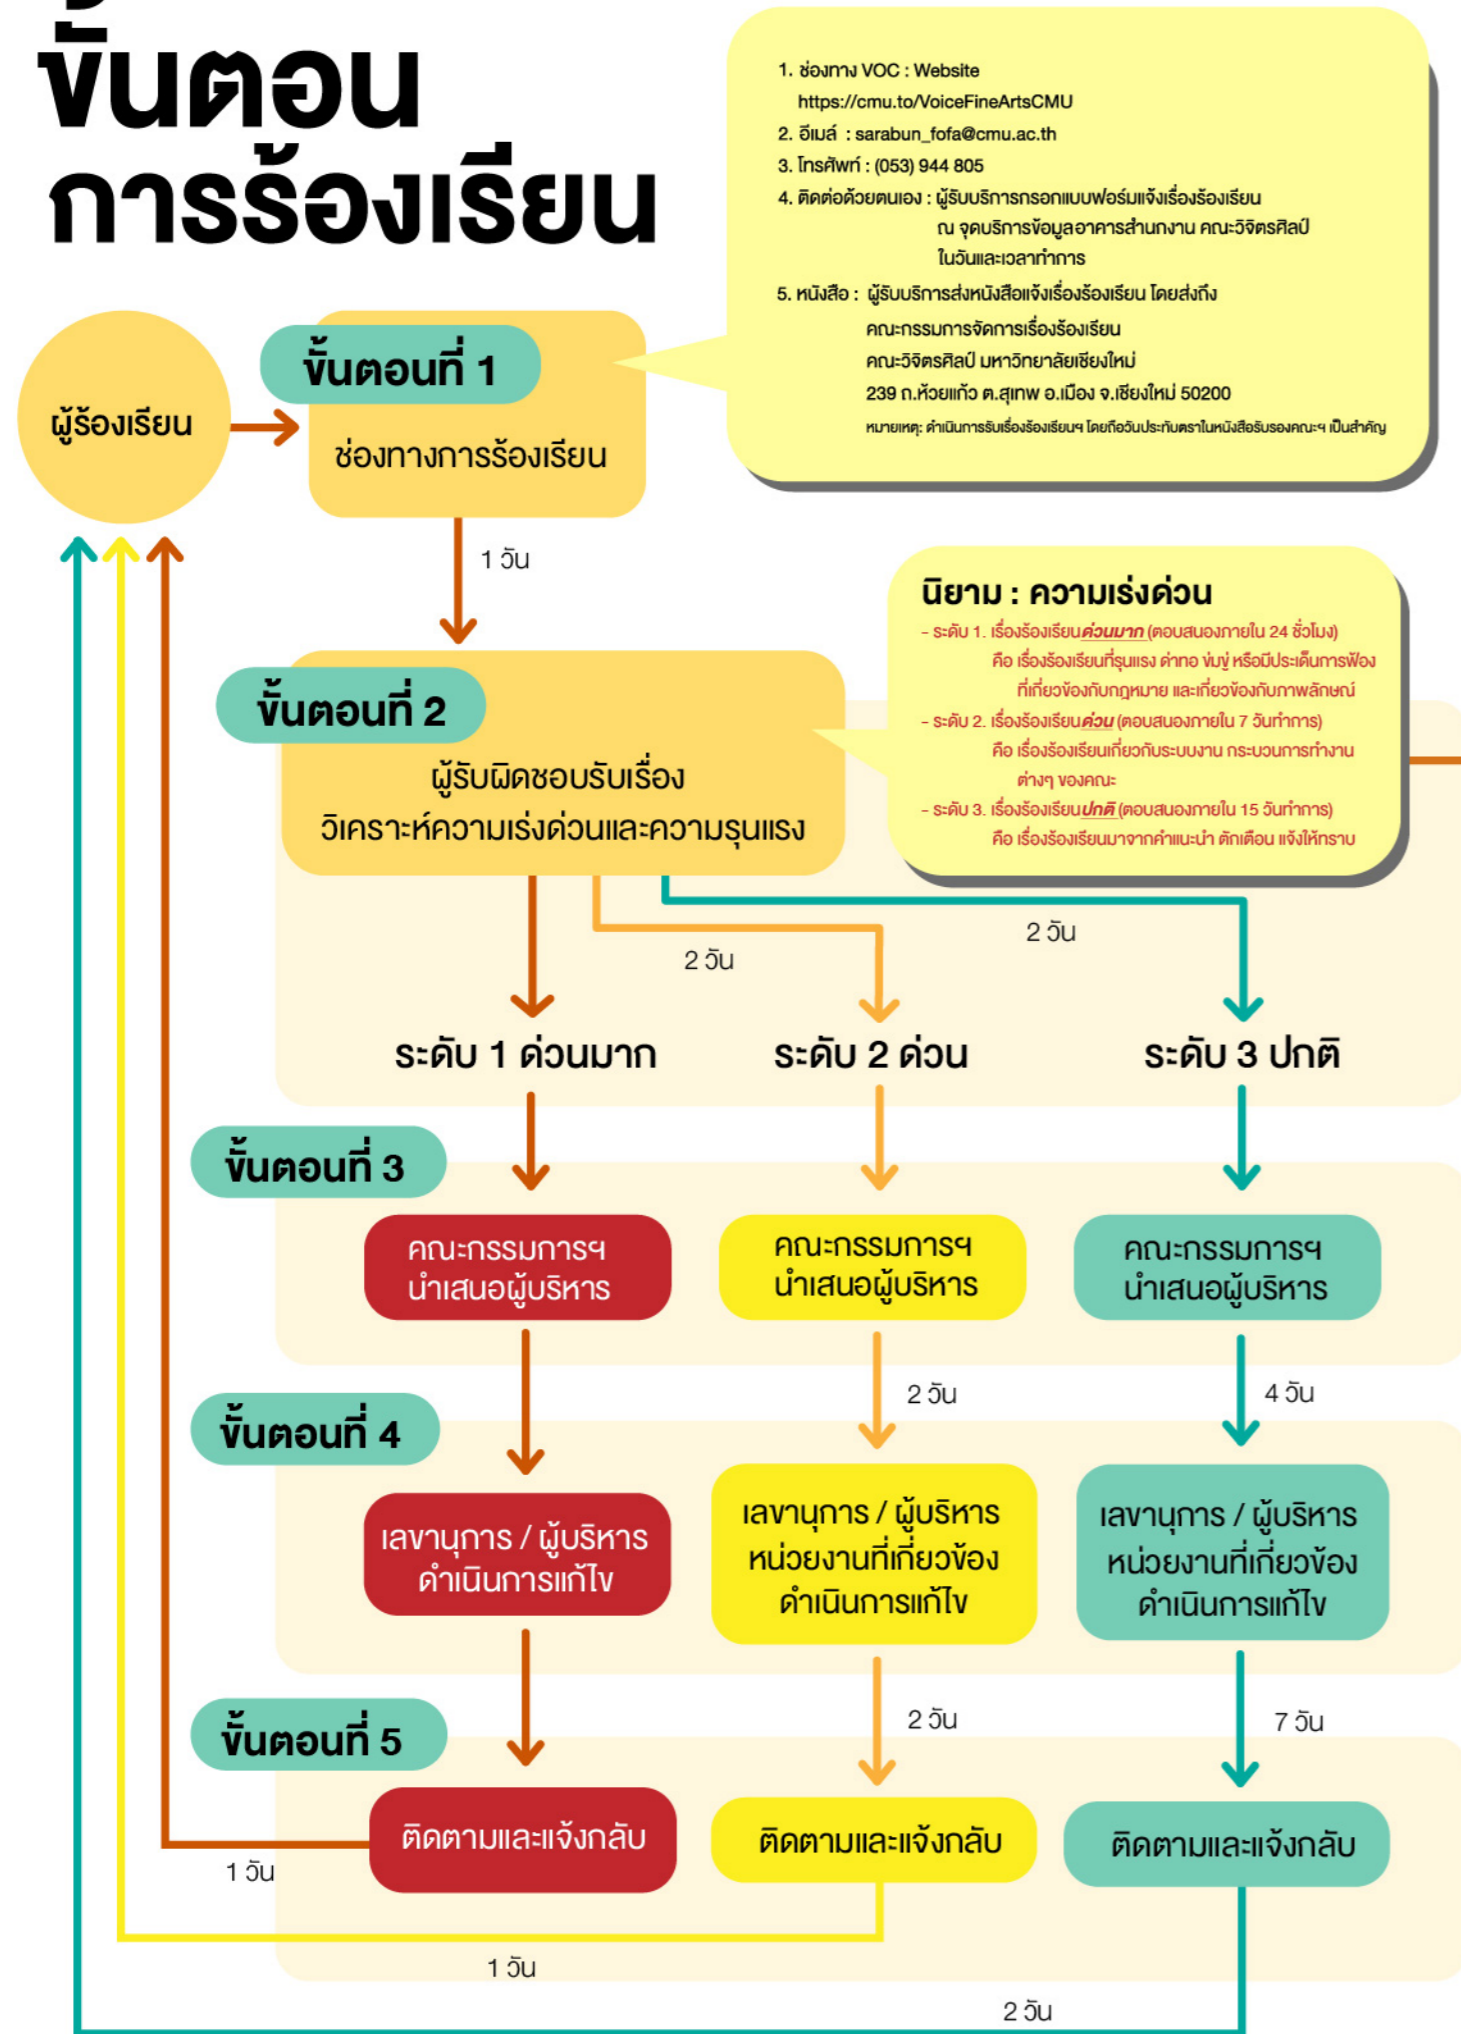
ขั้นตอน
การร้องเรียน

1. ช่องทาง VOC : Website
https://cmu.to/VoiceFineArtsCMU
2. อีเมล์ : sarabun_fofa@cmu.ac.th
3. โทรศัพท์ : (053) 944 805
4. ติดต่อด้วยตนเอง : ผู้รับบริการกรอกแบบฟอร์มแจ้งเรื่องร้องเรียน ณ จุดบริการข้อมูลอาคารสำนักงาน คณะวิจิตรศิลป์ ในวันและเวลาทำการ
5. หนังสือ : ผู้รับบริการส่งหนังสือแจ้งเรื่องร้องเรียน โดยส่งถึง คณะกรรมการจัดการเรื่องร้องเรียน คณะวิจิตรศิลป์ มหาวิทยาลัยเชียงใหม่ 239 ถ.ห้วยแก้ว ต.สุเทพ อ.เมือง จ.เชียงใหม่ 50200
หมายเหตุ: ดำเนินการรับเรื่องร้องเรียนฯ โดยถือวันประทับตราในหนังสือรับรองคณะฯ เป็นสำคัญ

ผู้ร้องเรียน

ขั้นตอนที่ 1
ช่องทางการร้องเรียน

1 วัน

ขั้นตอนที่ 2
ผู้รับผิดชอบรับเรื่อง
วิเคราะห์ความเร่งด่วนและความรุนแรง

นิยาม : ความเร่งด่วน
- ระดับ 1. เรื่องร้องเรียนด่วนมาก (ตอบสนองภายใน 24 ชั่วโมง) คือ เรื่องร้องเรียนที่รุนแรง ด่าทอ ข่มขู่ หรือมีประเด็นการฟ้อง ที่เกี่ยวข้องกับกฎหมาย และเกี่ยวข้องกับภาพลักษณ์
- ระดับ 2. เรื่องร้องเรียนด่วน (ตอบสนองภายใน 7 วันทำการ) คือ เรื่องร้องเรียนเกี่ยวกับระบบงาน กระบวนการทำงาน ต่างๆ ของคณะ
- ระดับ 3. เรื่องร้องเรียนปกติ (ตอบสนองภายใน 15 วันทำการ) คือ เรื่องร้องเรียนมาจากคำแนะนำ ตักเตือน แจ้งให้ทราบ

2 วัน
2 วัน

ระดับ 1 ด่วนมาก
ระดับ 2 ด่วน
ระดับ 3 ปกติ

ขั้นตอนที่ 3
คณะกรรมการฯ นำเสนอผู้บริหาร
คณะกรรมการฯ นำเสนอผู้บริหาร
คณะกรรมการฯ นำเสนอผู้บริหาร

2 วัน
4 วัน

ขั้นตอนที่ 4
เลขานุการ / ผู้บริหาร ดำเนินการแก้ไข
เลขานุการ / ผู้บริหาร หน่วยงานที่เกี่ยวข้อง ดำเนินการแก้ไข
เลขานุการ / ผู้บริหาร หน่วยงานที่เกี่ยวข้อง ดำเนินการแก้ไข

2 วัน
7 วัน

ขั้นตอนที่ 5
ติดตามและแจ้งกลับ
ติดตามและแจ้งกลับ
ติดตามและแจ้งกลับ

1 วัน
1 วัน
2 วัน